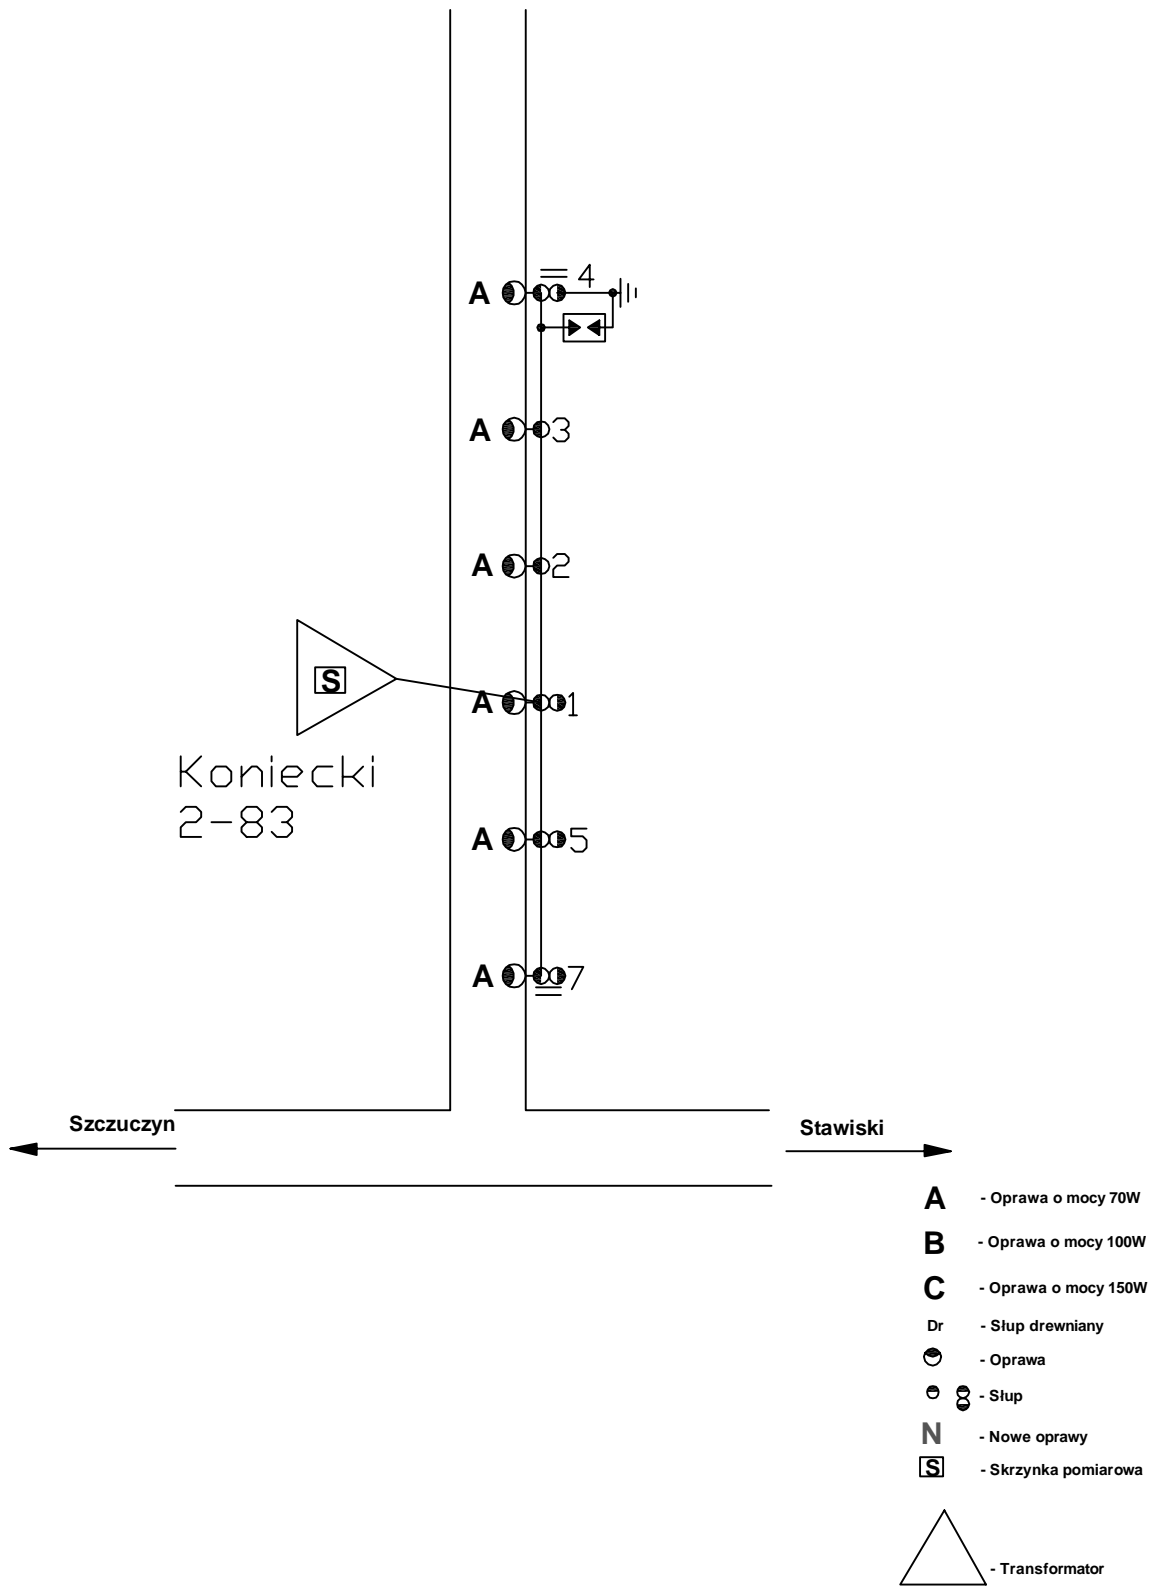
A 4

A 3

A 2

S

A 1

Koniecki
2-83

A 5

A 7

Szczuczyn

Stawiski

A - Oprawa o mocy 70W

B - Oprawa o mocy 100W

C - Oprawa o mocy 150W

Dr - Słup drewniany

- Oprawa

- Słup

N - Nowe oprawy

S - Skrzynka pomiarowa

- Transformator